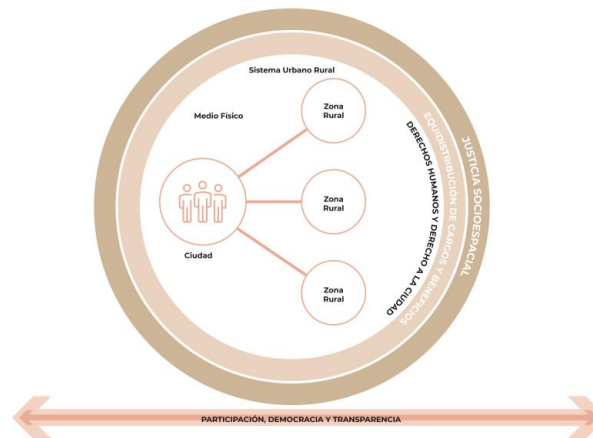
Sistema Urbano Rural

Medio Físico

Zona Rural

Zona Rural

Zona Rural

Ciudad

JUSTICIA SOCIOESPACIAL

EQUIDISTRIBUCIÓN DE CARGOS Y BENEFICIOS

DERECHOS HUMANOS Y DERECHO A LA CIUDAD

PARTICIPACIÓN, DEMOCRACIA Y TRANSPARENCIA